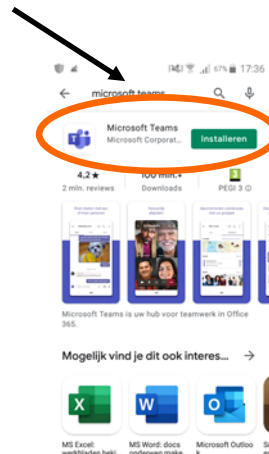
67% 17:36

microsoft teams

Microsoft Teams
Microsoft Corporat...
Installeren

4,2 ★
2 mln. reviews

100 mln.+
Downloads

PEGI 3

Microsoft Teams is uw hub voor teamwerk in Office 365.

Mogelijk vind je dit ook interes...

MS Excel: werkbladen bekij...

MS Word: docs openen make...

Microsoft Outloo k